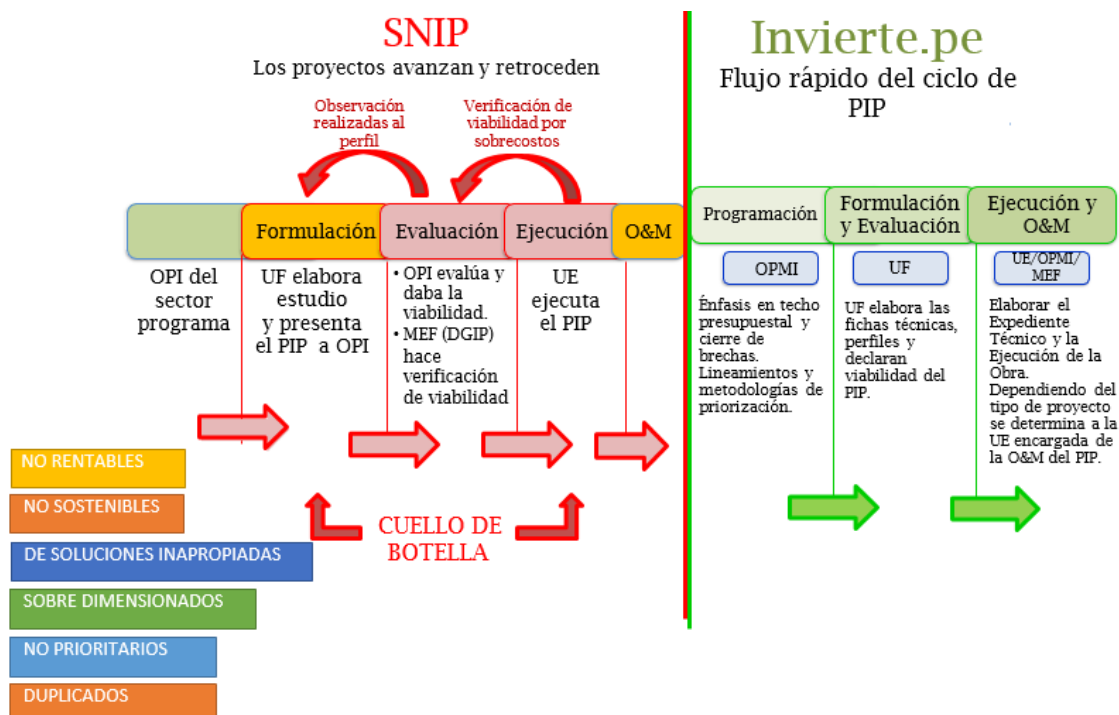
SNIP
Los proyectos avanzan y retroceden

Observación realizadas al perfil

Verificación de viabilidad por sobrecostos

Formulación

Evaluación

Ejecución

O&M

OPI del sector programa

UF elabora estudio y presenta el PIP a OPI

• OPI evalúa y daba la viabilidad.
• MEF (DGIP) hace verificación de viabilidad

UE ejecuta el PIP

NO RENTABLES

NO SOSTENIBLES

DE SOLUCIONES INAPROPIADAS

SOBRE DIMENSIONADOS

NO PRIORITARIOS

DUPLICADOS

CUELLO DE BOTELLA

Invierte.pe
Flujo rápido del ciclo de PIP

Programación

Formulación y Evaluación

Ejecución y O&M

OPMI

UF

UE/OPMI/MEF

Énfasis en techo presupuestal y cierre de brechas. Lineamientos y metodologías de priorización.

UF elabora las fichas técnicas, perfiles y declaran viabilidad del PIP.

Elaborar el Expediente Técnico y la Ejecución de la Obra. Dependiendo del tipo de proyecto se determina a la UE encargada de la O&M del PIP.